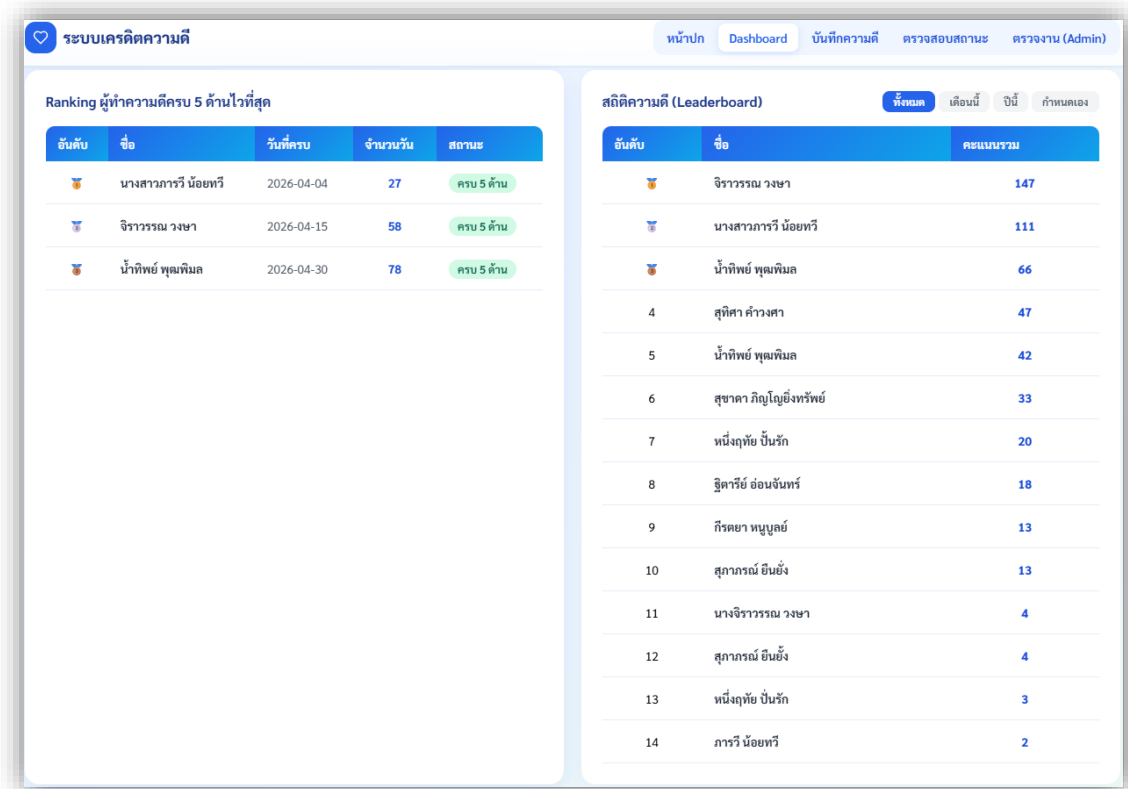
ระบบเครดิตความดี

หน้าปก | Dashboard | บันทึกความดี | ตรวจสอบสถานะ | ตรวจงาน (Admin)

Ranking ผู้ทำความดีครบ 5 ด้านไวที่สุด

| อันดับ | ชื่อ | วันที่ครบ | จำนวนวัน | สถานะ |
|---|---|---|---|---|
| | นางสาวภารวี น้อยทวี | 2026-04-04 | 27 | ครบ 5 ด้าน |
| | จิราวรรณ วงษา | 2026-04-15 | 58 | ครบ 5 ด้าน |
| | น้ำทิพย์ พุฒพิมล | 2026-04-30 | 78 | ครบ 5 ด้าน |

สถิติความดี (Leaderboard)

ทั้งหมด | เดือนนี้ | ปีนี้ | กำหนดเอง

| อันดับ | ชื่อ | คะแนนรวม |
|---|---|---|
| | จิราวรรณ วงษา | 147 |
| | นางสาวภารวี น้อยทวี | 111 |
| | น้ำทิพย์ พุฒพิมล | 66 |
| 4 | สุทิศา คำวงศา | 47 |
| 5 | น้ำทิพย์ พุฒพิมล | 42 |
| 6 | สุชาดา ภิญโญยิ่งทรัพย์ | 33 |
| 7 | หนึ่งฤทัย ปั้นรัก | 20 |
| 8 | ฐิตารีย์ อ่อนจันทร์ | 18 |
| 9 | กีรตยา หนูบูลย์ | 13 |
| 10 | สุภาภรณ์ ยืนยั่ง | 13 |
| 11 | นางจิราวรรณ วงษา | 4 |
| 12 | สุภาภรณ์ ยืนยั่ง | 4 |
| 13 | หนึ่งฤทัย ปั้นรัก | 3 |
| 14 | ภารวี น้อยทวี | 2 |